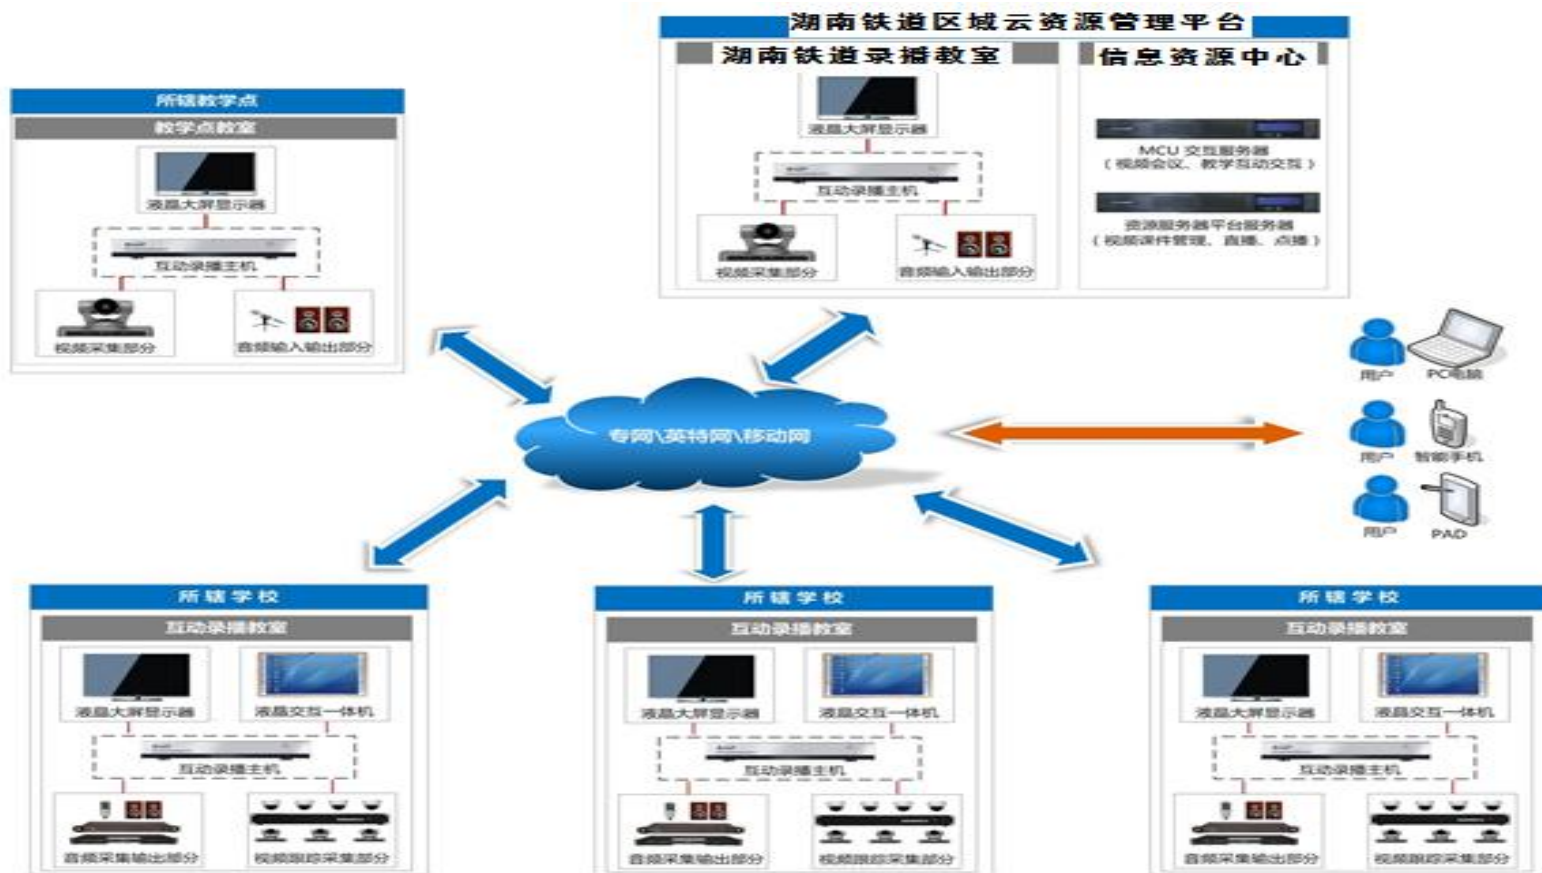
湖南铁道区域云资源管理平台

湖南铁道录播教室

液晶大屏显示器

互动录播主机

视频采集部分

音频输入输出部分

信息资源中心

MCU 交互服务器
（视频会议、教学互动交互）

资源服务器平台服务器
（视频课件管理、直播、点播）

所辖教学点

教学点教室

液晶大屏显示器

互动录播主机

视频采集部分

音频输入输出部分

专网\英特网\移动网

用户

PC电脑

用户

智能手机

用户

PAD

所辖学校

互动录播教室

液晶大屏显示器

液晶交互一体机

互动录播主机

音频采集输出部分

视频跟踪采集部分

所辖学校

互动录播教室

液晶大屏显示器

液晶交互一体机

互动录播主机

音频采集输出部分

视频跟踪采集部分

所辖学校

互动录播教室

液晶大屏显示器

液晶交互一体机

互动录播主机

音频采集输出部分

视频跟踪采集部分